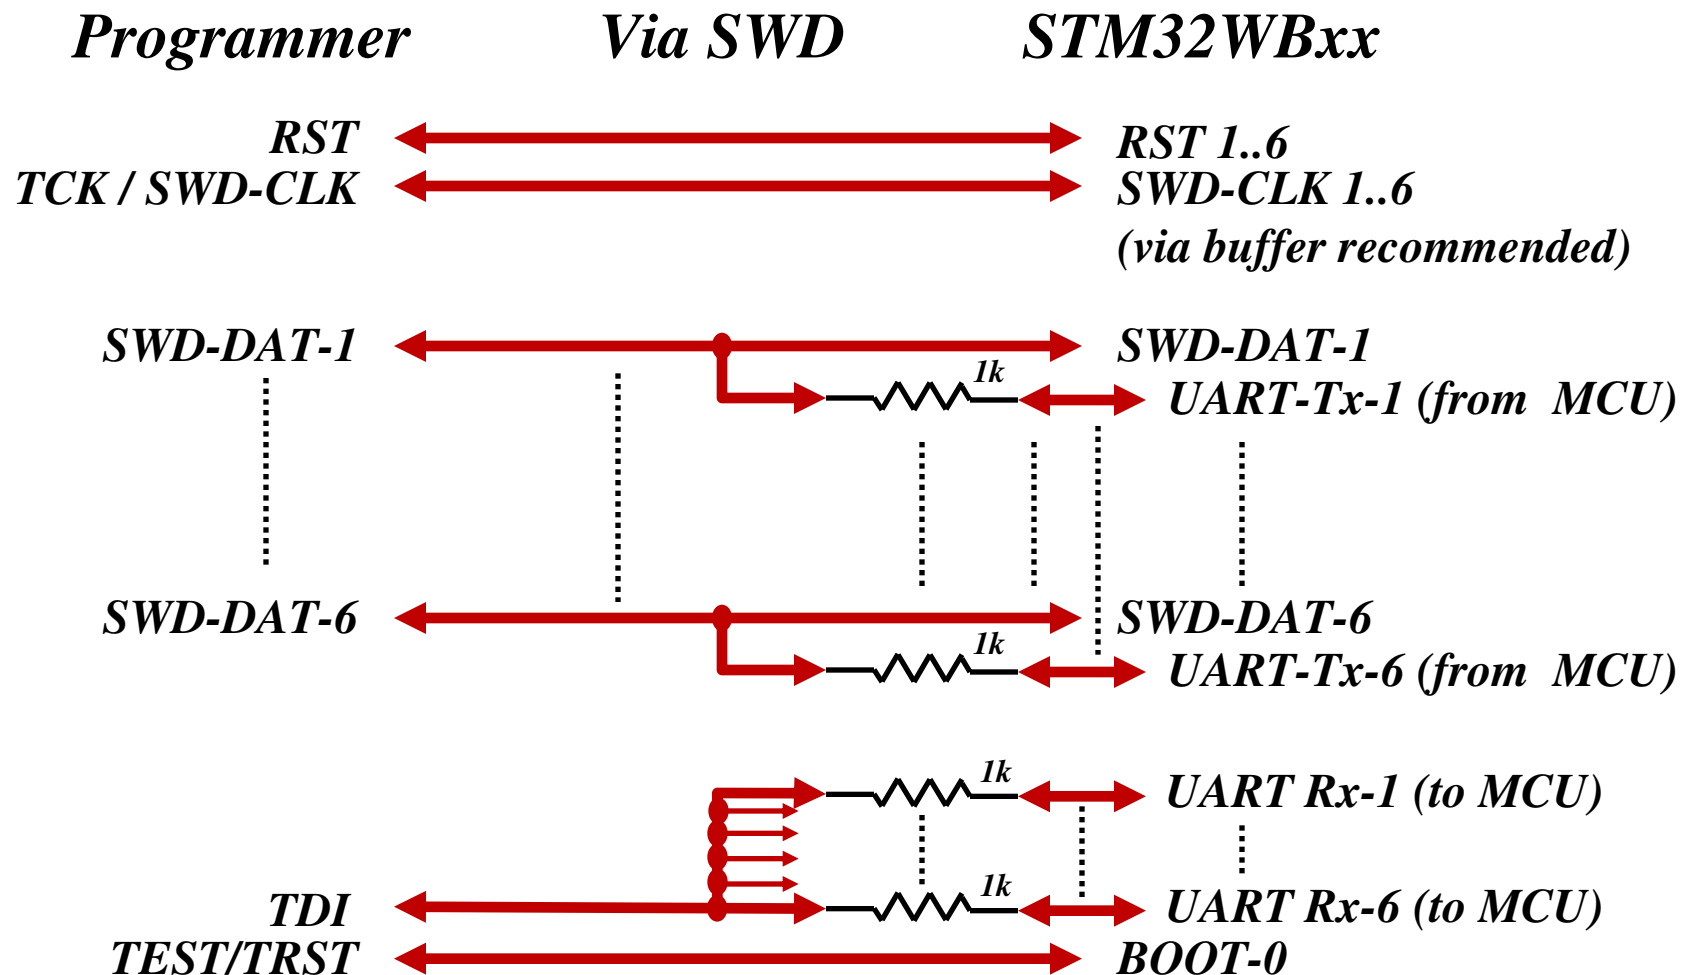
Programmer    Via SWD    STM32WBxx

RST
TCK / SWD-CLK

RST 1..6
SWD-CLK 1..6
(via buffer recommended)

SWD-DAT-1
SWD-DAT-1
1k
UART-Tx-1 (from MCU)

SWD-DAT-6
SWD-DAT-6
1k
UART-Tx-6 (from MCU)

1k
UART Rx-1 (to MCU)
TDI
1k
UART Rx-6 (to MCU)
TEST/TRST
BOOT-0